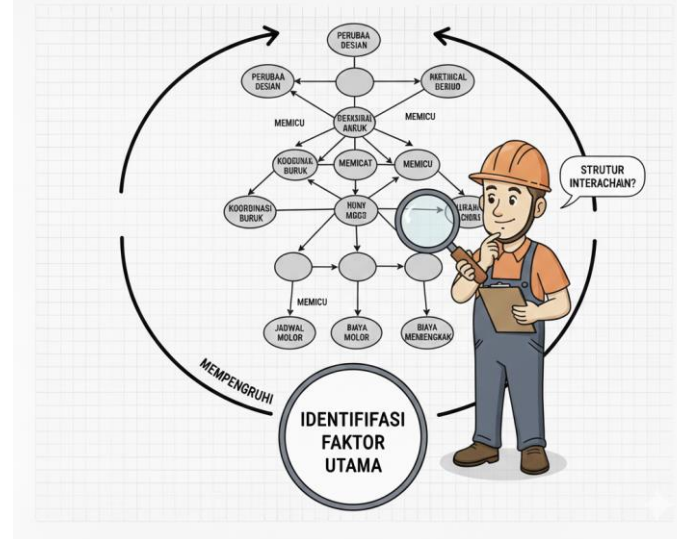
PERUBAA DESIAN

PERUBAA DESIAN

PAKTHICAL BERIUO

MEMICU

DEKSIRAL ANRUK

MEMICU

KOOGUNAK BURUK

MEMICAT

MEMICU

STRUTUR INTERACHAIN?

KOORDINASI BURUK

HUNY MGGO

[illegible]

MEMICU

JADWAL MOLOR

BIAYA MOLOR

BIAYA MENINGKAT

MEMPENGRUHI

IDENTIFIFASI FAKTOR UTAMA